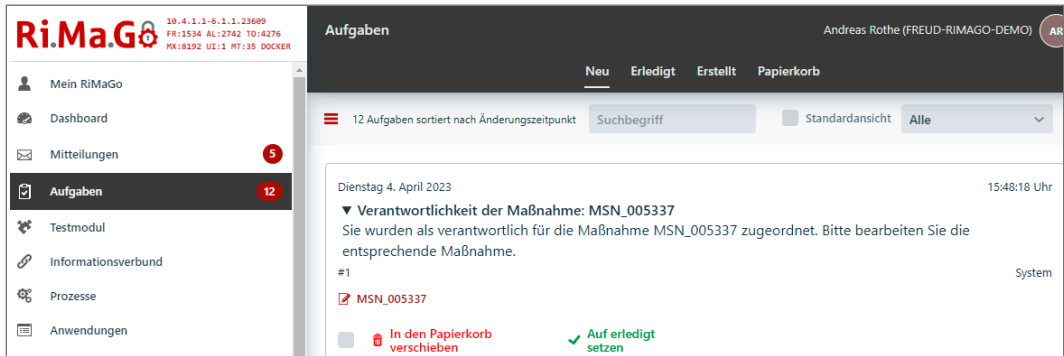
Ri.Ma.G
10.4.1.1-6.1.1.23609
FR:1534 AL:2742 TO:4276
MX:8192 UI:1 MT:35 DOCKER

Mein RiMaGo
Dashboard
Mitteilungen 5
Aufgaben 12
Testmodul
Informationsverbund
Prozesse
Anwendungen

Aufgaben
Andreas Rothe (FREUD-RIMAGO-DEMO) AR

Neu Erledigt Erstellt Papierkorb

12 Aufgaben sortiert nach Änderungszeitpunkt
Suchbegriff
Standardansicht
Alle

Dienstag 4. April 2023
15:48:18 Uhr

▼ Verantwortlichkeit der Maßnahme: MSN_005337
Sie wurden als verantwortlich für die Maßnahme MSN_005337 zugeordnet. Bitte bearbeiten Sie die entsprechende Maßnahme.
#1
System
MSN_005337

In den Papierkorb verschieben
Auf erledigt setzen